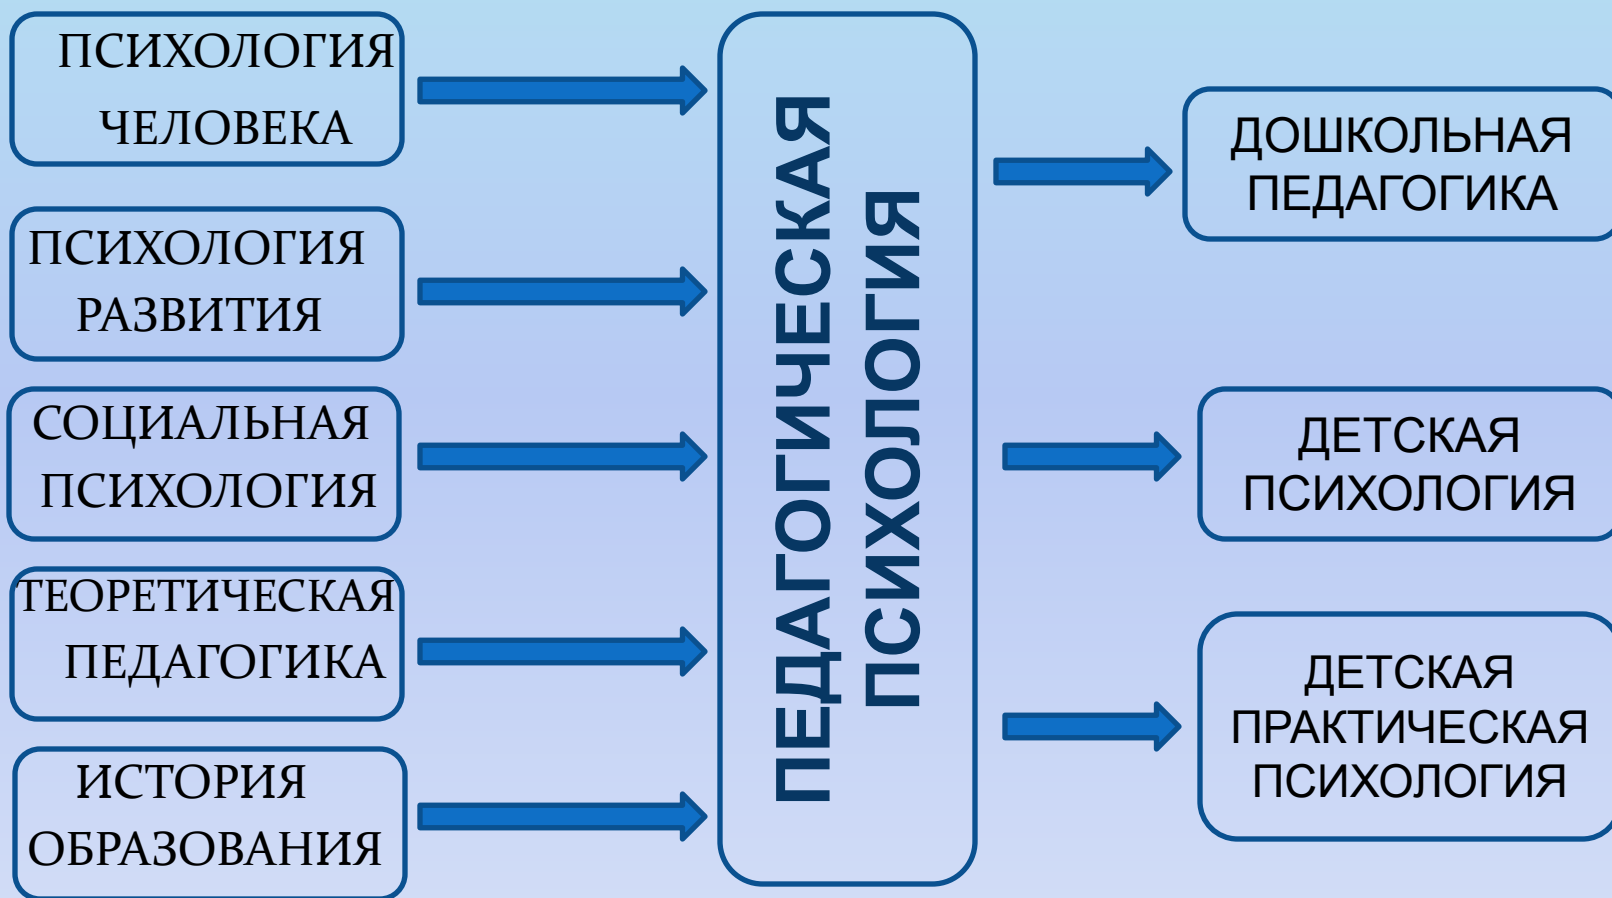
ПСИХОЛОГИЯ ЧЕЛОВЕКА

ПСИХОЛОГИЯ РАЗВИТИЯ

СОЦИАЛЬНАЯ ПСИХОЛОГИЯ

ТЕОРЕТИЧЕСКАЯ ПЕДАГОГИКА

ИСТОРИЯ ОБРАЗОВАНИЯ

ПЕДАГОГИЧЕСКАЯ ПСИХОЛОГИЯ

ДОШКОЛЬНАЯ ПЕДАГОГИКА

ДЕТСКАЯ ПСИХОЛОГИЯ

ДЕТСКАЯ ПРАКТИЧЕСКАЯ ПСИХОЛОГИЯ